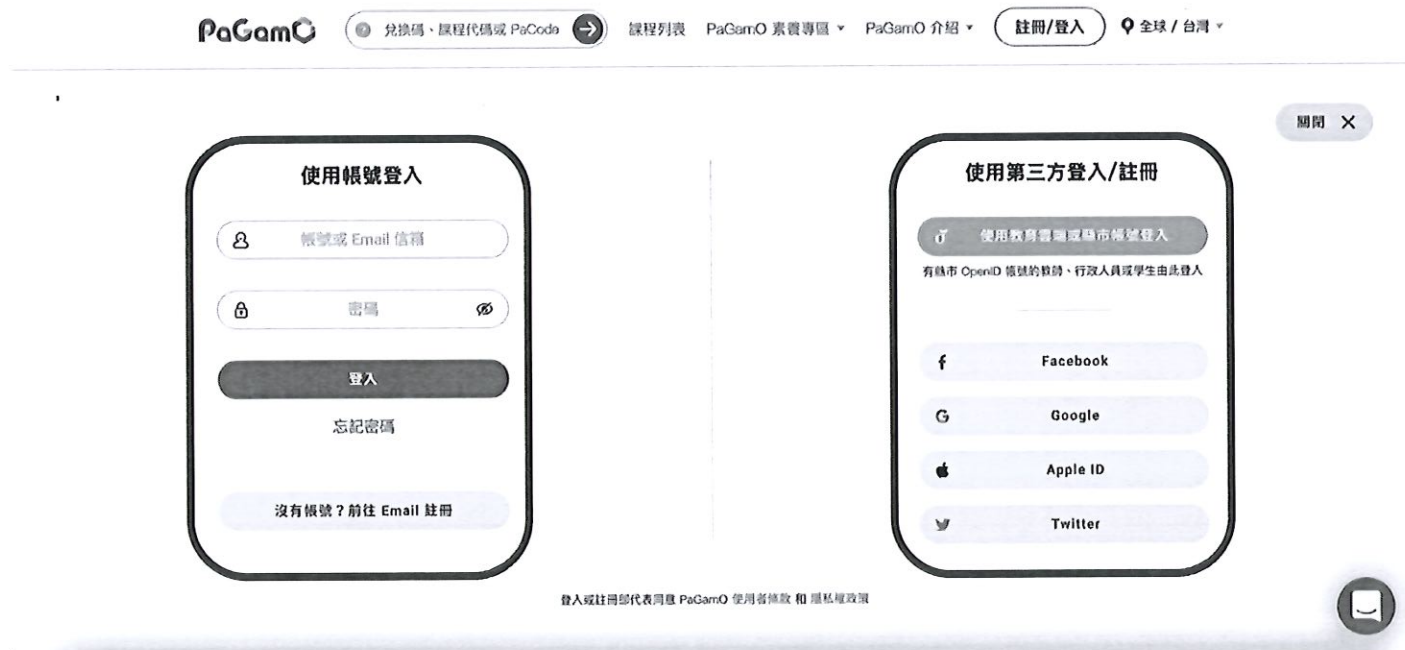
PaGamO 兌換碼、課程代碼或 PaCode 課程列表 PaGamO 素養專區 PaGamO 介紹 註冊/登入 全球 / 台灣

關閉 ✕

使用帳號登入

帳號或 Email 信箱

密碼

登入

忘記密碼

沒有帳號？前往 Email 註冊

使用第三方登入/註冊

使用教育雲端或縣市帳號登入

有縣市 OpenID 帳號的教師、行政人員或學生由此登入

Facebook

Google

Apple ID

Twitter

登入或註冊即代表同意 PaGamO 使用者條款 和 隱私權政策